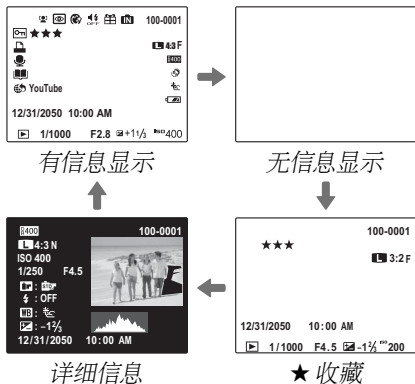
100-0001
★★★
4:3 F
400
YouTube
12/31/2050 10:00 AM
1/1000 F2.8 +1⅓ ISO 400
有信息显示

无信息显示

R400
100-0001
4:3 N
ISO 400
1/250 F4.5
: OFF
: −⅔
12/31/2050 10:00 AM
详细信息

100-0001
★★★
3:2 F
12/31/2050 10:00 AM
1/1000 F4.5 −⅔ ISO 200
★ 收藏